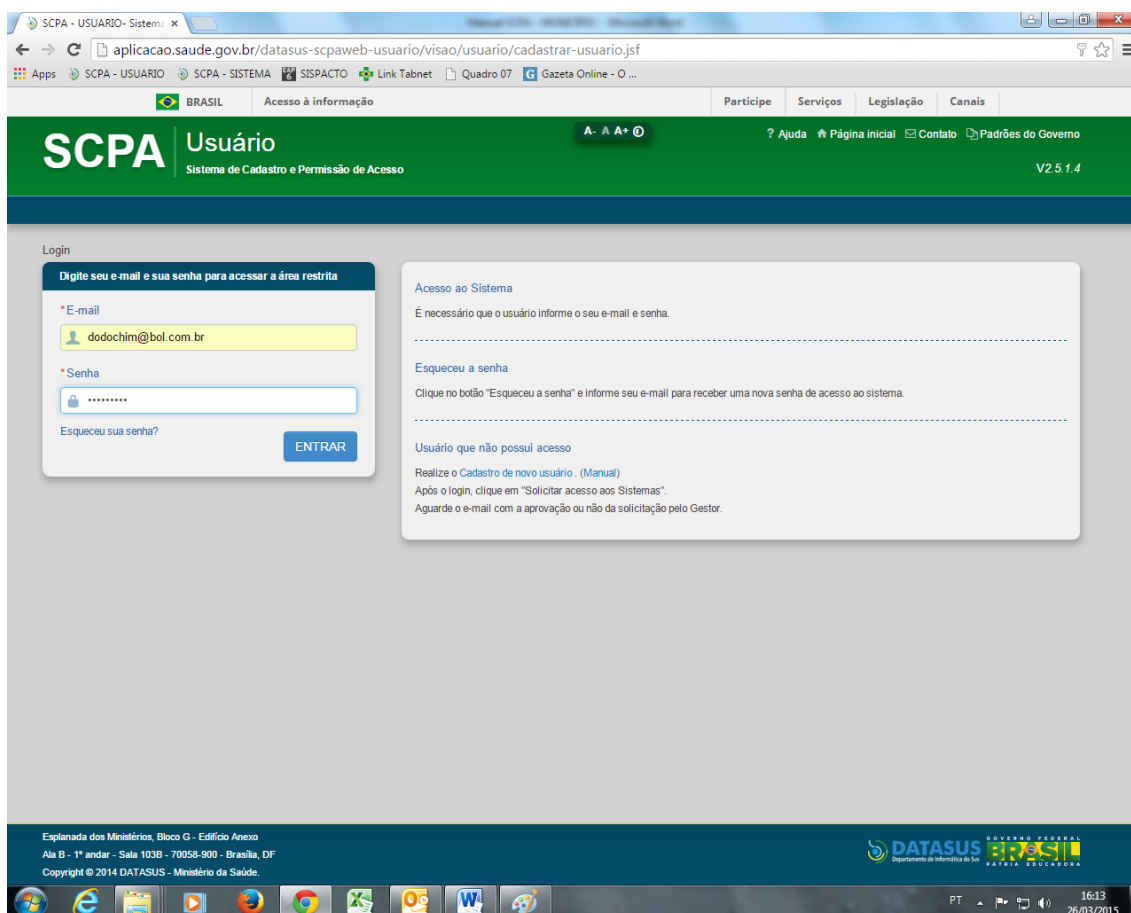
SCPA - USUARIO- Sistema ×

aplicacao.saude.gov.br/datasus-scpaweb-usuario/visao/usuario/cadastrar-usuario.jsf

Apps SCPA - USUARIO SCPA - SISTEMA SISPACTO Link Tabnet Quadro 07 Gazeta Online - O ...

BRASIL Acesso à informação Participe Serviços Legislação Canais

SCPA Usuário
Sistema de Cadastro e Permissão de Acesso

A- A A+

? Ajuda Página inicial Contato Padrões do Governo

V2.5.1.4

Login

Digite seu e-mail e sua senha para acessar a área restrita

*E-mail
dodochim@bol.com.br

*Senha
•••••••••

Esqueceu sua senha?

ENTRAR

Acesso ao Sistema

É necessário que o usuário informe o seu e-mail e senha.

Esqueceu a senha

Clique no botão "Esqueceu a senha" e informe seu e-mail para receber uma nova senha de acesso ao sistema.

Usuário que não possui acesso

Realize o Cadastro de novo usuário . (Manual)
Após o login, clique em "Solicitar acesso aos Sistemas".
Aguarde o e-mail com a aprovação ou não da solicitação pelo Gestor.

Esplanada dos Ministérios, Bloco G - Edifício Anexo
Ala B - 1º andar - Sala 103B - 70058-900 - Brasília, DF
Copyright © 2014 DATASUS - Ministério da Saúde.

DATASUS Departamento de Informática do SUS

GOVERNO FEDERAL BRASIL PÁTRIA EDUCADORA

PT 16:13 26/03/2015